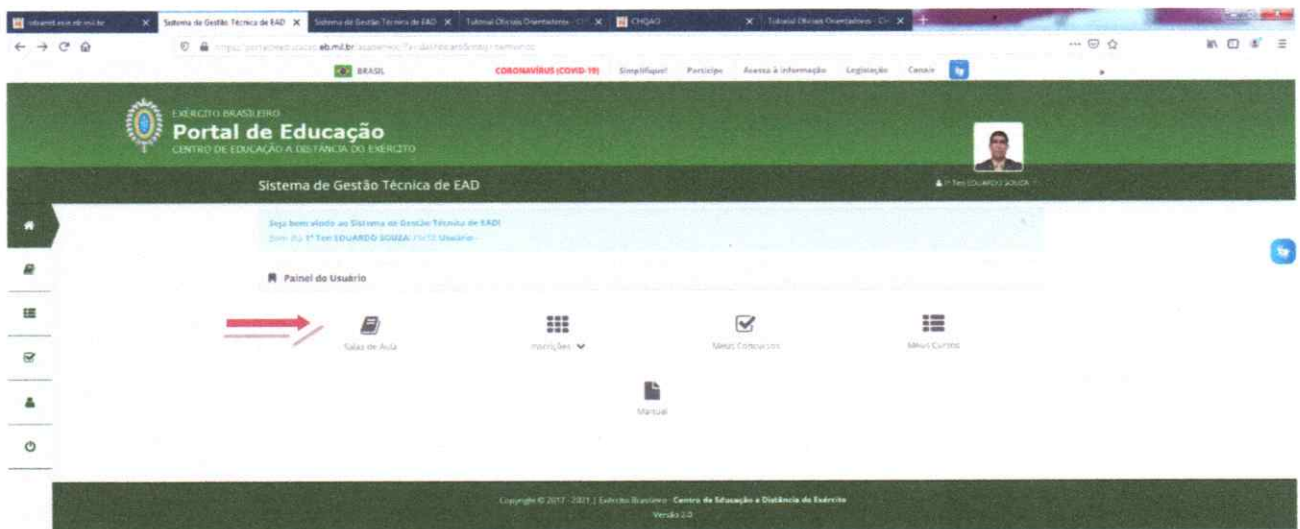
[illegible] | Sistema de Gestão Técnica de EAD | Sistema de Gestão Técnica de EAD | Tutorial Oficiais Orientadores | CHQAO | Tutorial Oficiais Orientadores

https://portaldeeducacao.eb.mil.br/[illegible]

BRASIL | CORONAVÍRUS (COVID-19) | Simplifique! | Participe | Acesso à informação | Legislação | Canais

EXÉRCITO BRASILEIRO
Portal de Educação
CENTRO DE EDUCAÇÃO A DISTÂNCIA DO EXÉRCITO

Sistema de Gestão Técnica de EAD

1º Ten EDUARDO SOUZA

Seja bem-vindo ao Sistema de Gestão Técnica de EAD!
Bom dia 1º Ten EDUARDO SOUZA! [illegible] Usuário

Painel do Usuário

Salas de Aula

Inscrições

Meus Concursos

Meus Cursos

Manual

Copyright © 2017 - 2021 | Exército Brasileiro - Centro de Educação a Distância do Exército
Versão 2.0